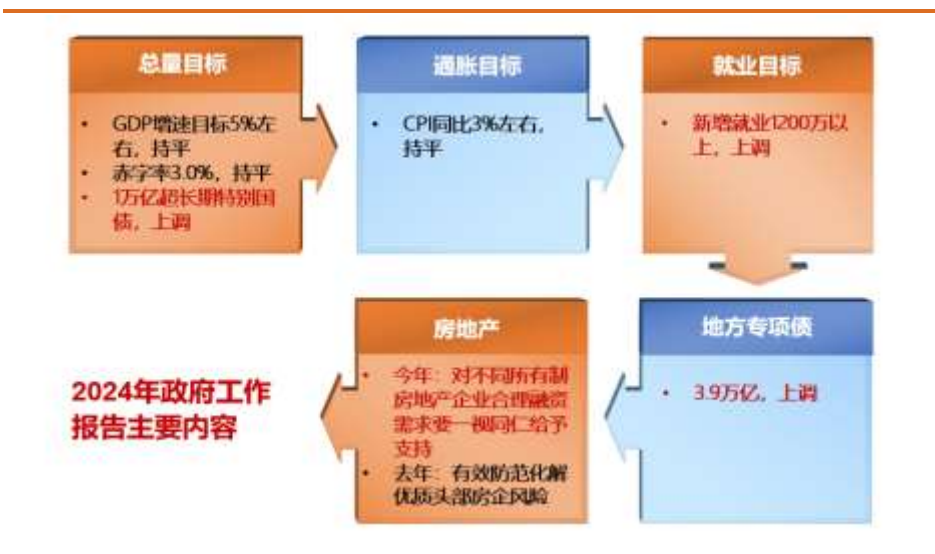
总量目标

- GDP增速目标5%左右，持平
- 赤字率3.0%，持平
- 1万亿超长期特别国债，上调

通胀目标

- CPI同比3%左右，持平

就业目标

- 新增就业1200万以上，上调

地方专项债

- 3.9万亿，上调

房地产

- 今年：对不同所有制房地产企业合理融资需求要一视同仁给予支持
- 去年：有效防范化解优质头部房企风险

2024年政府工作报告主要内容